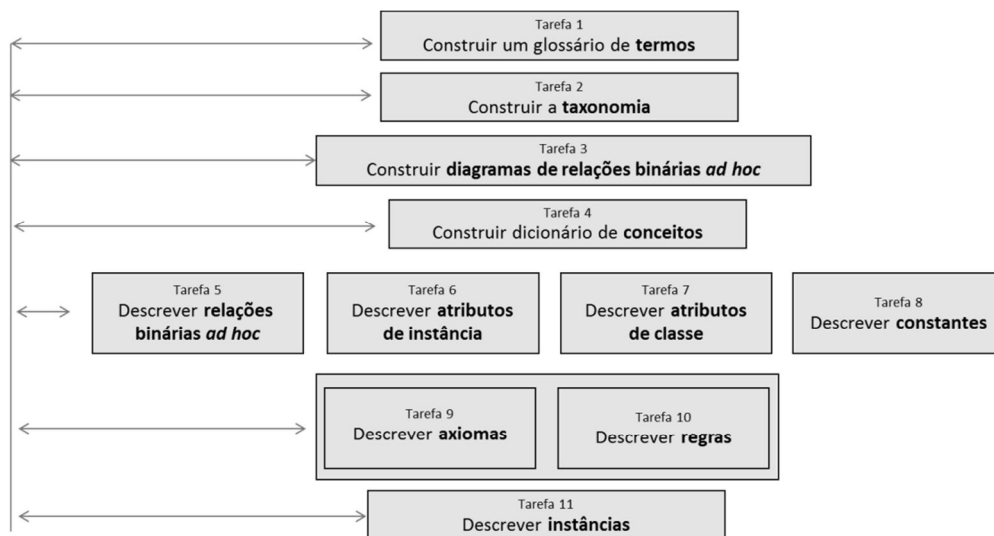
Tarefa 1
Construir um glossário de **termos**

Tarefa 2
Construir a **taxonomia**

Tarefa 3
Construir **diagramas de relações binárias *ad hoc***

Tarefa 4
Construir dicionário de **conceitos**

Tarefa 5
Descrever **relações binárias *ad hoc***

Tarefa 6
Descrever **atributos de instância**

Tarefa 7
Descrever **atributos de classe**

Tarefa 8
Descrever **constantes**

Tarefa 9
Descrever **axiomas**

Tarefa 10
Descrever **regras**

Tarefa 11
Descrever **instâncias**